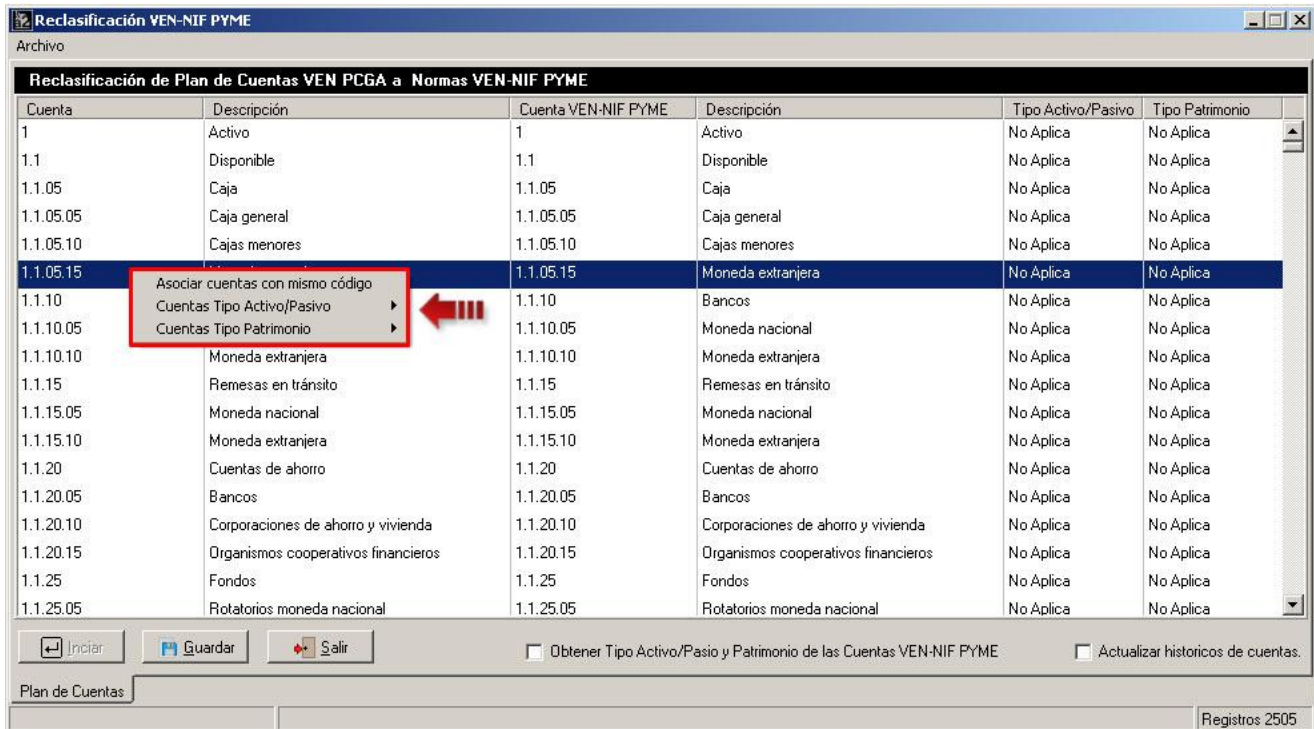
Reclasificación VEN-NIF PYME
Archivo

Reclasificación de Plan de Cuentas VEN PCGA a Normas VEN-NIF PYME

| Cuenta | Descripción | Cuenta VEN-NIF PYME | Descripción | Tipo Activo/Pasivo | Tipo Patrimonio |
|---|---|---|---|---|---|
| 1 | Activo | 1 | Activo | No Aplica | No Aplica |
| 1.1 | Disponible | 1.1 | Disponible | No Aplica | No Aplica |
| 1.1.05 | Caja | 1.1.05 | Caja | No Aplica | No Aplica |
| 1.1.05.05 | Caja general | 1.1.05.05 | Caja general | No Aplica | No Aplica |
| 1.1.05.10 | Cajas menores | 1.1.05.10 | Cajas menores | No Aplica | No Aplica |
| 1.1.05.15 | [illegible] | 1.1.05.15 | Moneda extranjera | No Aplica | No Aplica |
| 1.1.10 | | 1.1.10 | Bancos | No Aplica | No Aplica |
| 1.1.10.05 | | 1.1.10.05 | Moneda nacional | No Aplica | No Aplica |
| 1.1.10.10 | Moneda extranjera | 1.1.10.10 | Moneda extranjera | No Aplica | No Aplica |
| 1.1.15 | Remesas en tránsito | 1.1.15 | Remesas en tránsito | No Aplica | No Aplica |
| 1.1.15.05 | Moneda nacional | 1.1.15.05 | Moneda nacional | No Aplica | No Aplica |
| 1.1.15.10 | Moneda extranjera | 1.1.15.10 | Moneda extranjera | No Aplica | No Aplica |
| 1.1.20 | Cuentas de ahorro | 1.1.20 | Cuentas de ahorro | No Aplica | No Aplica |
| 1.1.20.05 | Bancos | 1.1.20.05 | Bancos | No Aplica | No Aplica |
| 1.1.20.10 | Corporaciones de ahorro y vivienda | 1.1.20.10 | Corporaciones de ahorro y vivienda | No Aplica | No Aplica |
| 1.1.20.15 | Organismos cooperativos financieros | 1.1.20.15 | Organismos cooperativos financieros | No Aplica | No Aplica |
| 1.1.25 | Fondos | 1.1.25 | Fondos | No Aplica | No Aplica |
| 1.1.25.05 | Rotatorios moneda nacional | 1.1.25.05 | Rotatorios moneda nacional | No Aplica | No Aplica |

Asociar cuentas con mismo código
Cuentas Tipo Activo/Pasivo
Cuentas Tipo Patrimonio

Iniciar
Guardar
Salir
Obtener Tipo Activo/Pasio y Patrimonio de las Cuentas VEN-NIF PYME
Actualizar historicos de cuentas.
Plan de Cuentas
Registros 2505